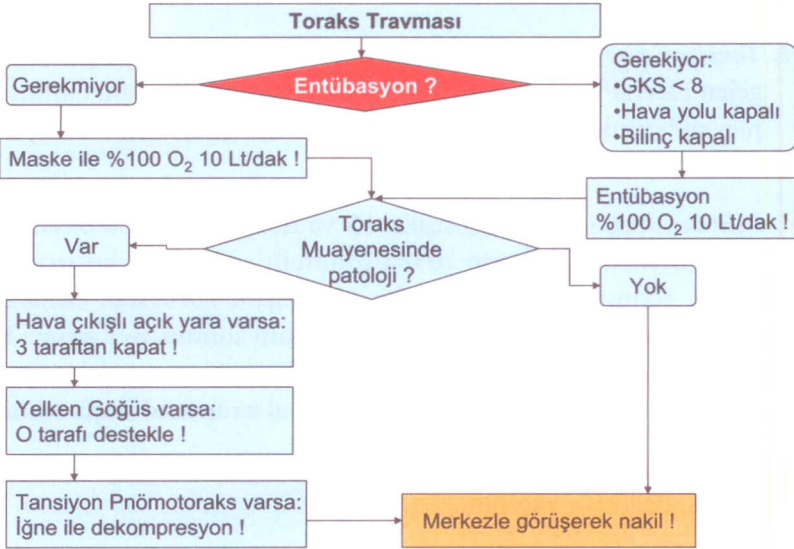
Toraks Travması

Gerekmiyor

Entübasyon ?

Gerekiyor:
•GKS < 8
•Hava yolu kapalı
•Bilinç kapalı

Maske ile %100 $O_2$ 10 Lt/dak !

Entübasyon
%100 $O_2$ 10 Lt/dak !

Var

Toraks Muayenesinde patoloji ?

Yok

Hava çıkışlı açık yara varsa:
3 taraftan kapat !

Yelken Göğüs varsa:
O tarafı destekle !

Tansiyon Pnömotoraks varsa:
İğne ile dekompresyon !

Merkezle görüşerek nakil !